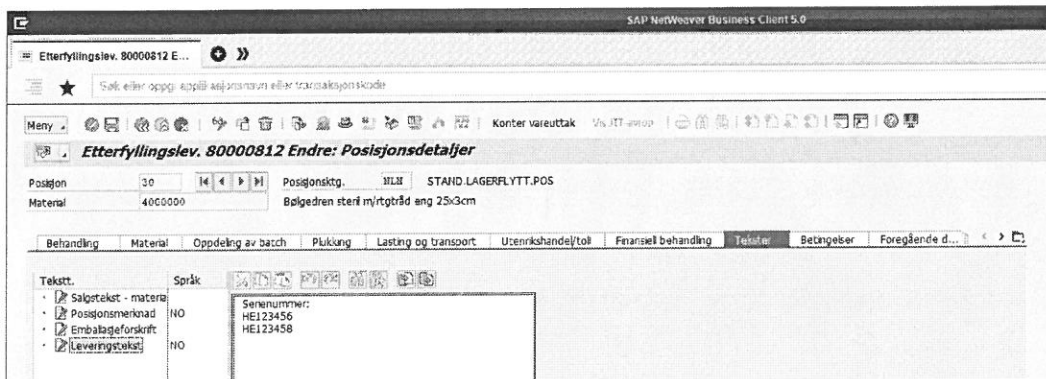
SAP NetWeaver Business Client 5.0

Etterfyllingslev. 80000812 E...

Søk etter oppg: appl/-asjonsnavn eller transaksjonskode

Meny

Konter vareuttak

Vis JIT-avrop

Etterfyllingslev. 80000812 Endre: Posisjonsdetaljer

Posisjon 30

Posisjonsktg. NLN STAND.LAGERFLYTT.POS

Material 4000000

Bølgedren steril m/rtgtråd eng 25x3cm

Behandling | Material | Oppdeling av batch | Plukking | Lasting og transport | Utenrikshandel/toll | Finansiell behandling | Tekster | Betingelser | Foregående d...

| Tekstt. | Språk |
|---|---|
| Salgstekst - materia | |
| Posisjonsmerknad | NO |
| Emballasjeforskrift | |
| Leveringstekst | NO |

Serienummer:
HE123456
HE123458